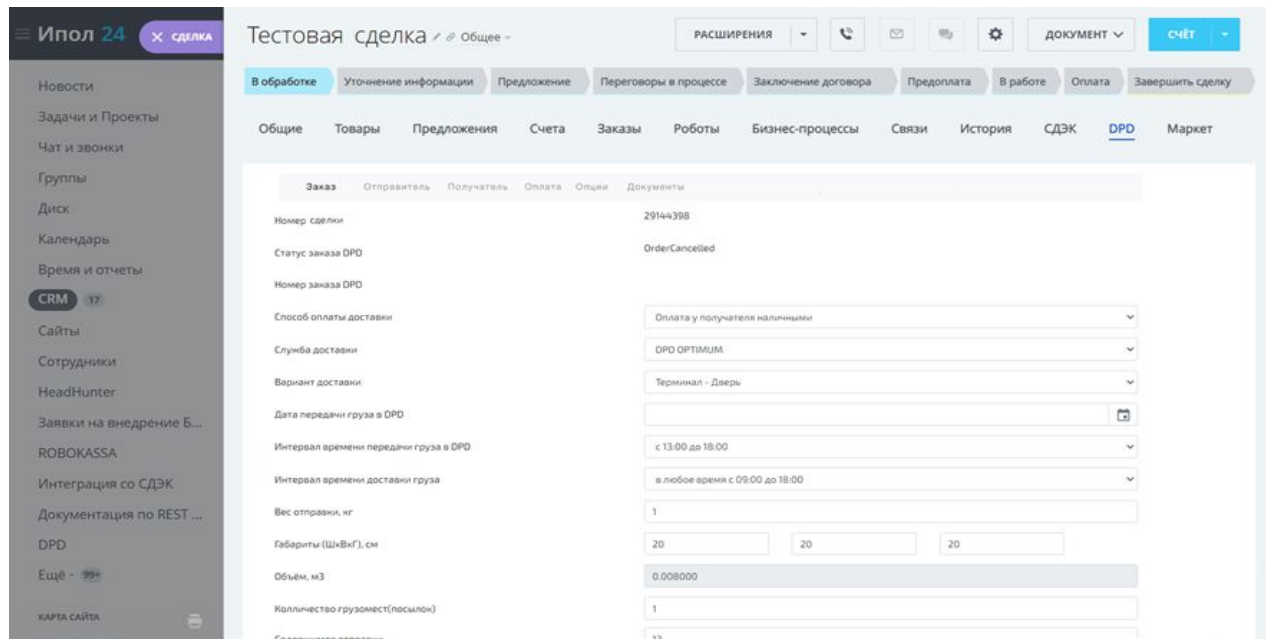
Ипол 24 × СДЕЛКА

Новости
Задачи и Проекты
Чат и звонки
Группы
Диск
Календарь
Время и отчеты
CRM 17
Сайты
Сотрудники
HeadHunter
Заявки на внедрение Б...
ROBOKASSA
Интеграция со СДЭК
Документация по REST ...
DPD
Ещё - 99+
КАРТА САЙТА

Тестовая сделка Общее

РАСШИРЕНИЯ ДОКУМЕНТ СЧЁТ

В обработке | Уточнение информации | Предложение | Переговоры в процессе | Заключение договора | Предоплата | В работе | Оплата | Завершить сделку

Общие Товары Предложения Счета Заказы Роботы Бизнес-процессы Связи История СДЭК DPD Маркет

Заказ Отправитель Получатель Оплата Опции Документы

Номер сделки 29144398
Статус заказа DPD OrderCancelled
Номер заказа DPD
Способ оплаты доставки Оплата у получателя наличными
Служба доставки DPD OPTIMUM
Вариант доставки Терминал - Дверь
Дата передачи груза в DPD
Интервал времени передачи груза в DPD с 13:00 до 18:00
Интервал времени доставки груза в любое время с 09:00 до 18:00
Вес отправки, кг 1
Габариты (ШхВхГ), см 20 20 20
Объём, м3 0.008000
Колличество грузомест(посылок) 1
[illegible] 13